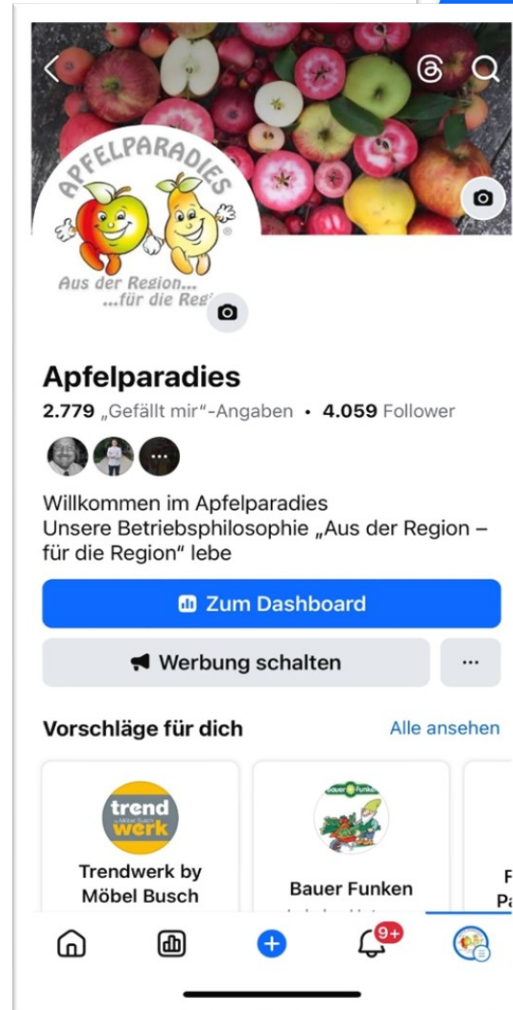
APFELPARADIES
Aus der Region...
...für die Regi

Apfelparadies
2.779 „Gefällt mir"-Angaben • 4.059 Follower

Willkommen im Apfelparadies
Unsere Betriebsphilosophie „Aus der Region – für die Region" lebe

Zum Dashboard
Werbung schalten
...

Vorschläge für dich
Alle ansehen

trend werk
Trendwerk by Möbel Busch

Bauer Funken
Bauer Funken

F
Pa

9+